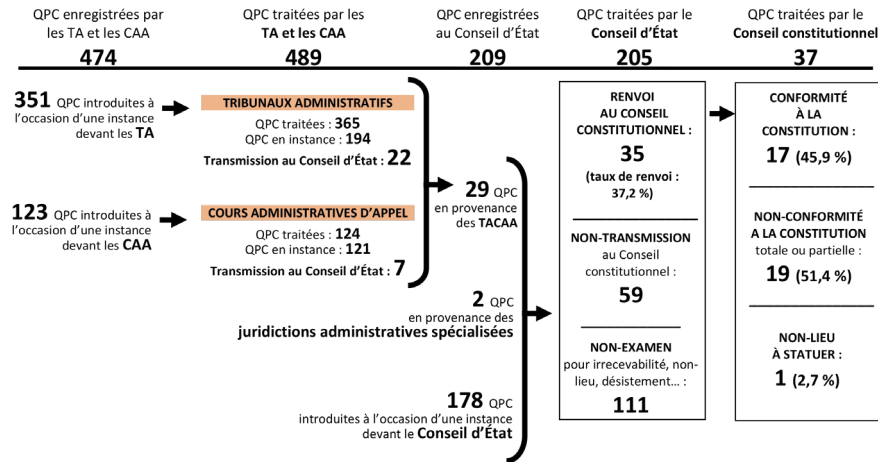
QPC enregistrées par les TA et les CAA
**474**

QPC traitées par les **TA et les CAA**
**489**

QPC enregistrées au Conseil d'État
**209**

QPC traitées par le **Conseil d'État**
**205**

QPC traitées par le **Conseil constitutionnel**
**37**

**351** QPC introduites à l'occasion d'une instance devant les **TA**

TRIBUNAUX ADMINISTRATIFS
QPC traitées : **365**
QPC en instance : **194**
Transmission au Conseil d'État : **22**

**123** QPC introduites à l'occasion d'une instance devant les **CAA**

COURS ADMINISTRATIVES D'APPEL
QPC traitées : **124**
QPC en instance : **121**
Transmission au Conseil d'État : **7**

**29** QPC en provenance des **TACAA**

**2** QPC en provenance des **juridictions administratives spécialisées**

**178** QPC introduites à l'occasion d'une instance devant le **Conseil d'État**

RENVOI AU CONSEIL CONSTITUTIONNEL :
**35**
(taux de renvoi : 37,2 %)

NON-TRANSMISSION au Conseil constitutionnel :
**59**

NON-EXAMEN pour irrecevabilité, non-lieu, désistement… :
**111**

CONFORMITÉ À LA CONSTITUTION :
**17** (45,9 %)

NON-CONFORMITÉ À LA CONSTITUTION totale ou partielle :
**19** (51,4 %)

NON-LIEU À STATUER :
**1** (2,7 %)